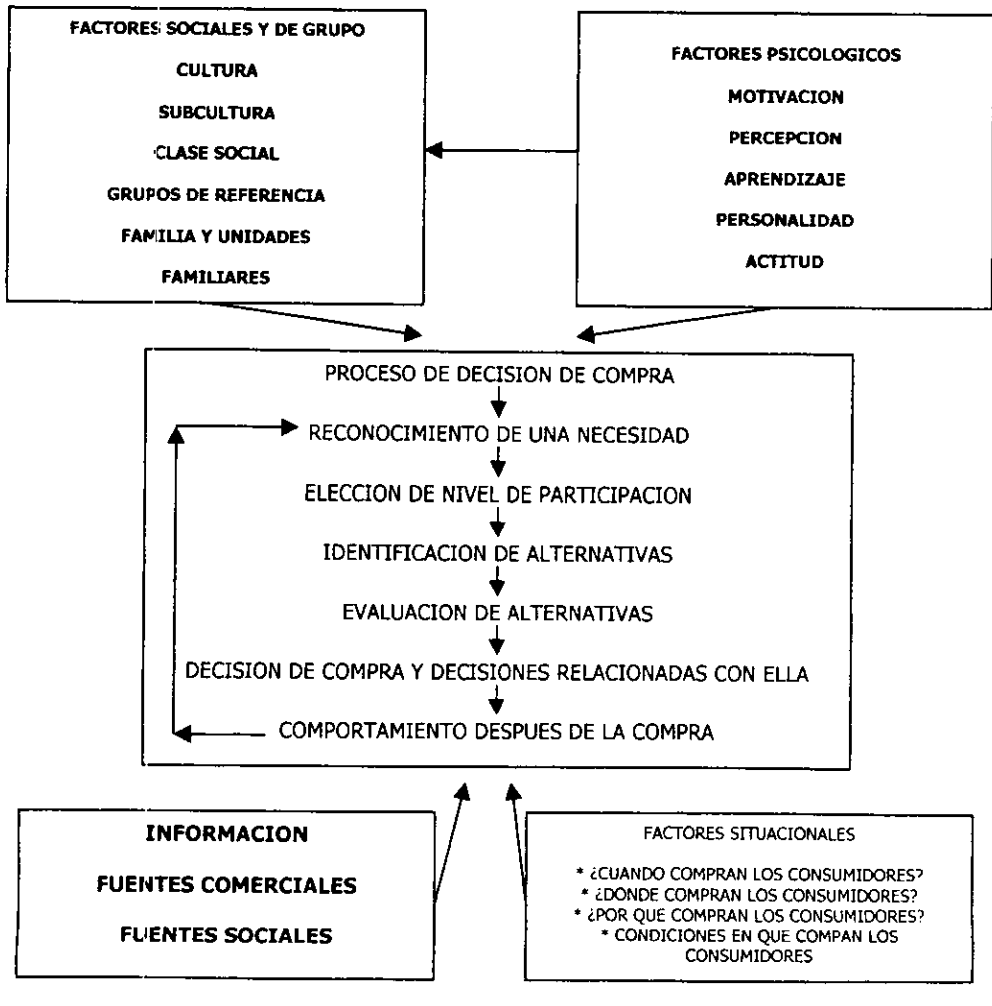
FACTORES SOCIALES Y DE GRUPO

CULTURA

SUBCULTURA

CLASE SOCIAL

GRUPOS DE REFERENCIA

FAMILIA Y UNIDADES FAMILIARES

FACTORES PSICOLOGICOS

MOTIVACION

PERCEPCION

APRENDIZAJE

PERSONALIDAD

ACTITUD

PROCESO DE DECISION DE COMPRA

RECONOCIMIENTO DE UNA NECESIDAD

ELECCION DE NIVEL DE PARTICIPACION

IDENTIFICACION DE ALTERNATIVAS

EVALUACION DE ALTERNATIVAS

DECISION DE COMPRA Y DECISIONES RELACIONADAS CON ELLA

COMPORTAMIENTO DESPUES DE LA COMPRA

INFORMACION

FUENTES COMERCIALES

FUENTES SOCIALES

FACTORES SITUACIONALES

* ¿CUANDO COMPRAN LOS CONSUMIDORES?
* ¿DONDE COMPRAN LOS CONSUMIDORES?
* ¿POR QUE COMPRAN LOS CONSUMIDORES?
* CONDICIONES EN QUE COMPAN LOS CONSUMIDORES